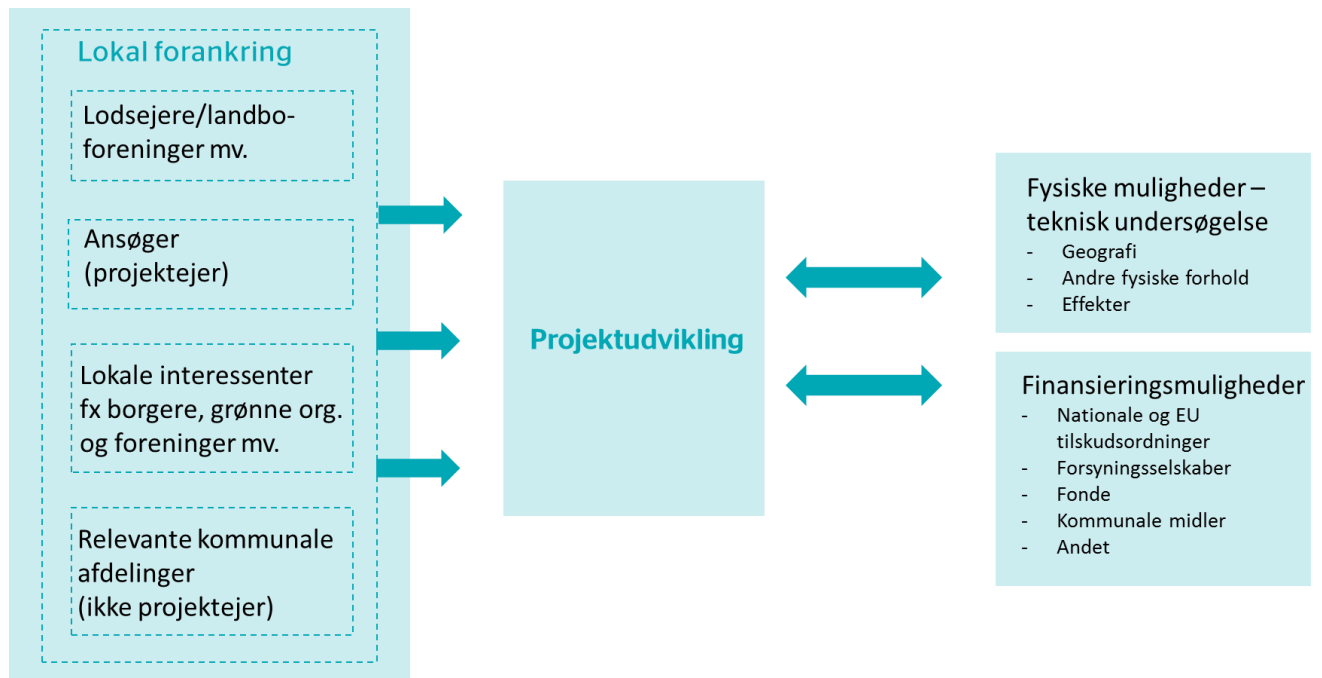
Lokal forankring

Lodsejere/landboforeninger mv.

Ansøger
(projektejer)

Lokale interessenter fx borgere, grønne org. og foreninger mv.

Relevante kommunale afdelinger
(ikke projektejer)

Projektudvikling

Fysiske muligheder – teknisk undersøgelse
- Geografi
- Andre fysiske forhold
- Effekter

Finansieringsmuligheder
- Nationale og EU tilskudsordninger
- Forsyningsselskaber
- Fonde
- Kommunale midler
- Andet